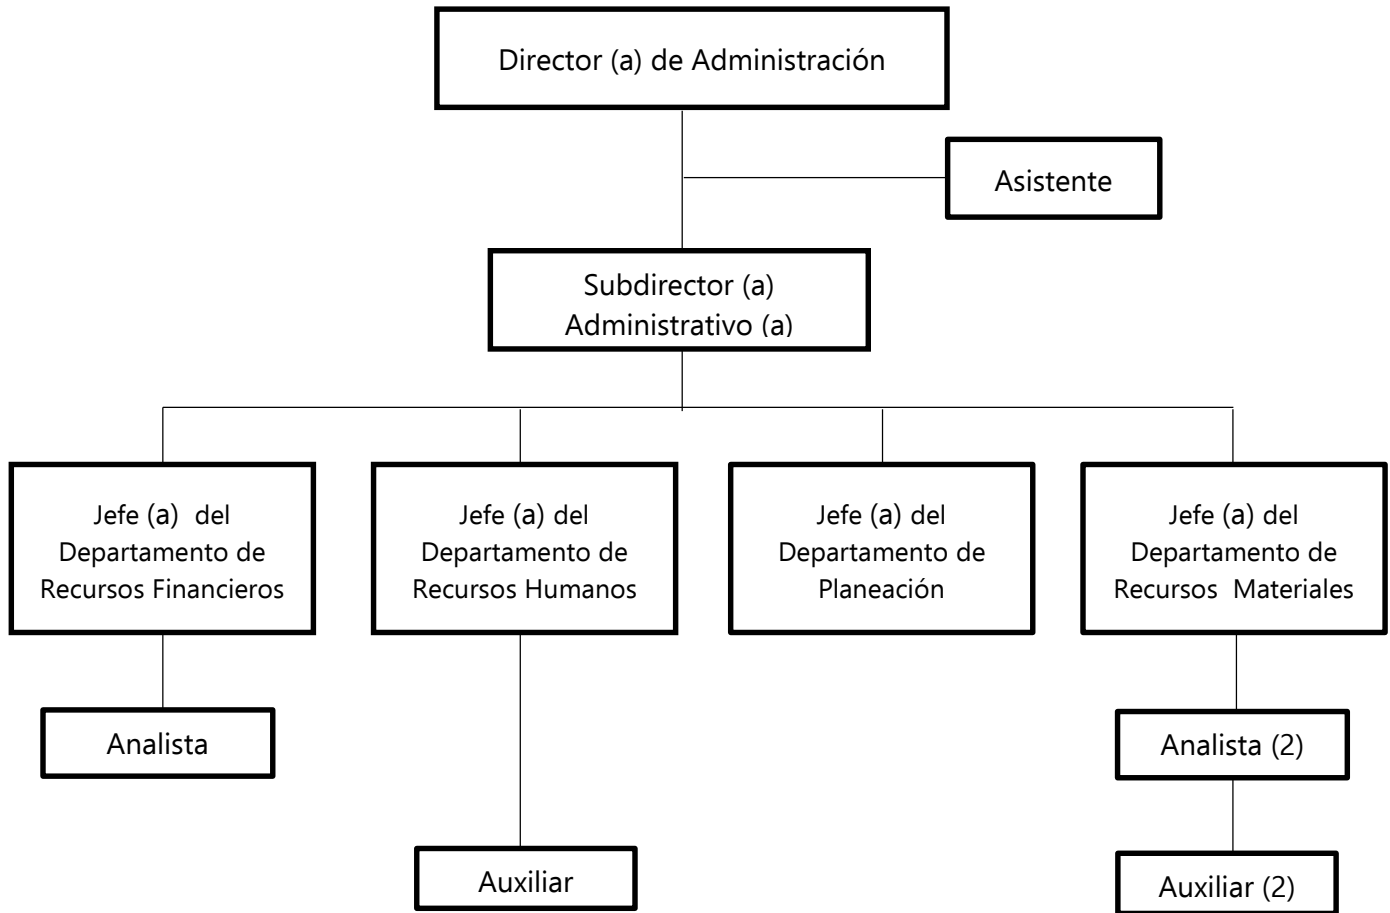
Director (a) de Administración

Asistente

Subdirector (a) Administrativo (a)

Jefe (a) del Departamento de Recursos Financieros

Jefe (a) del Departamento de Recursos Humanos

Jefe (a) del Departamento de Planeación

Jefe (a) del Departamento de Recursos Materiales

Analista

Analista (2)

Auxiliar

Auxiliar (2)